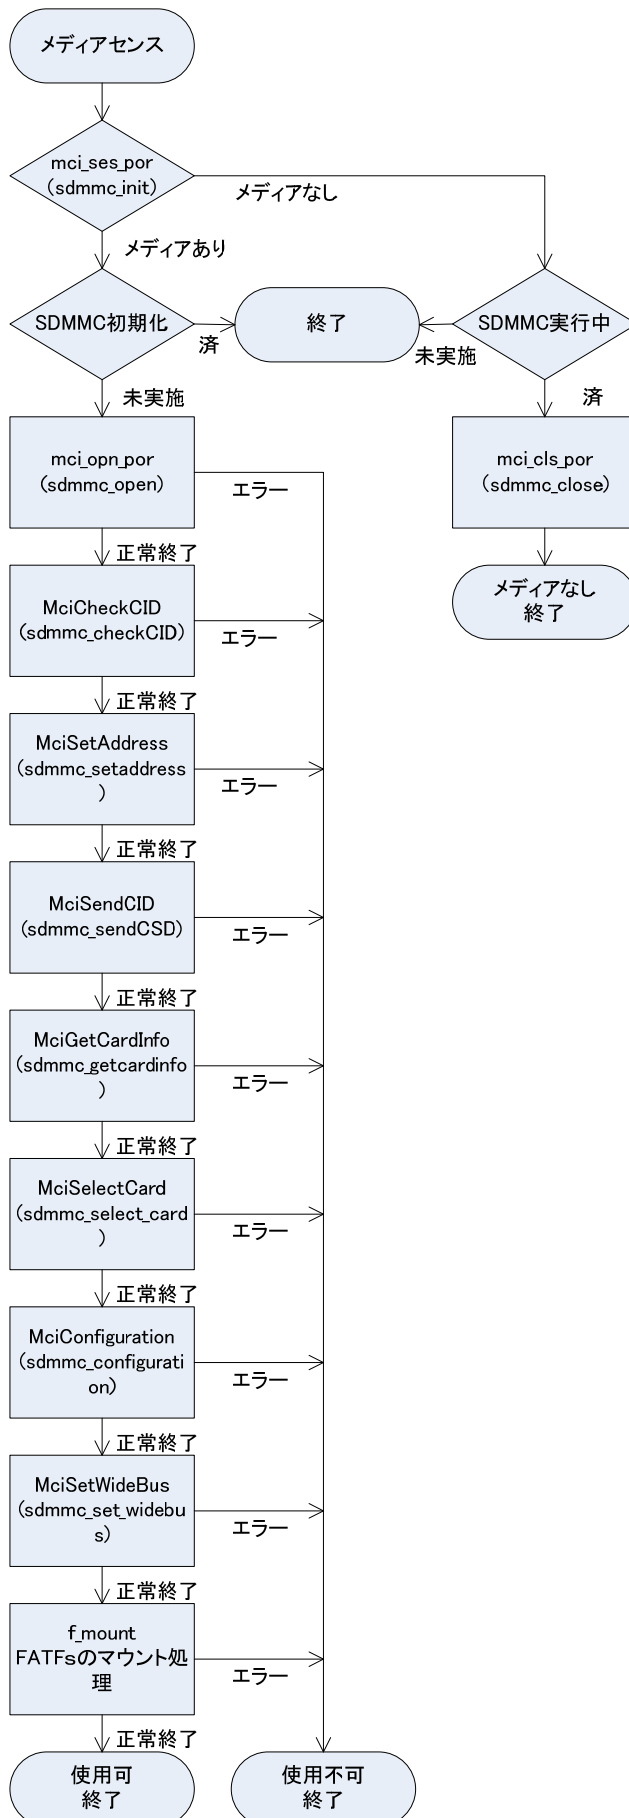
メディアセンス

mci_ses_por
(sdmmc_init)

メディアなし

メディアあり

SDMMC初期化

済

終了

SDMMC実行中

未実施

未実施

済

mci_opn_por
(sdmmc_open)

エラー

mci_cls_por
(sdmmc_close)

メディアなし
終了

正常終了

MciCheckCID
(sdmmc_checkCID)

エラー

正常終了

MciSetAddress
(sdmmc_setaddress
)

エラー

正常終了

MciSendCID
(sdmmc_sendCSD)

エラー

正常終了

MciGetCardInfo
(sdmmc_getcardinfo
)

エラー

正常終了

MciSelectCard
(sdmmc_select_card
)

エラー

正常終了

MciConfiguration
(sdmmc_configurati
on)

エラー

正常終了

MciSetWideBus
(sdmmc_set_widebu
s)

エラー

正常終了

f_mount
FATFsのマウント処理

エラー

正常終了

使用可
終了

使用不可
終了